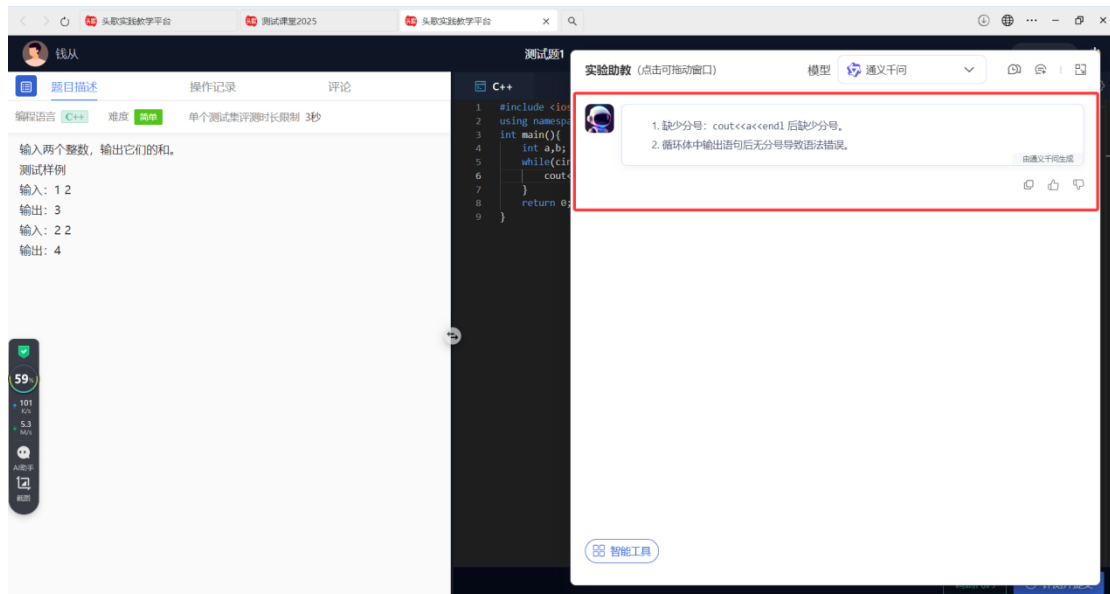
头歌实践教学平台
测试课堂2025
头歌实践教学平台

钱从
测试题1

题目描述 操作记录 评论
编程语言 C++ 难度 简单 单个测试集评测时长限制 3秒

输入两个整数，输出它们的和。
测试样例
输入：1 2
输出：3
输入：2 2
输出：4

59%
101 K/s
5.3 M/s
AI助手
截图

C++
1 #include <ios
2 using namespa
3 int main(){
4 int a,b;
5 while(cin
6 cout<
7 }
8 return 0;
9 }

实验助教 (点击可拖动窗口) 模型 通义千问

1. 缺少分号：cout<<a<<endl 后缺少分号。
2. 循环体中输出语句后无分号导致语法错误。
由通义千问生成

智能工具